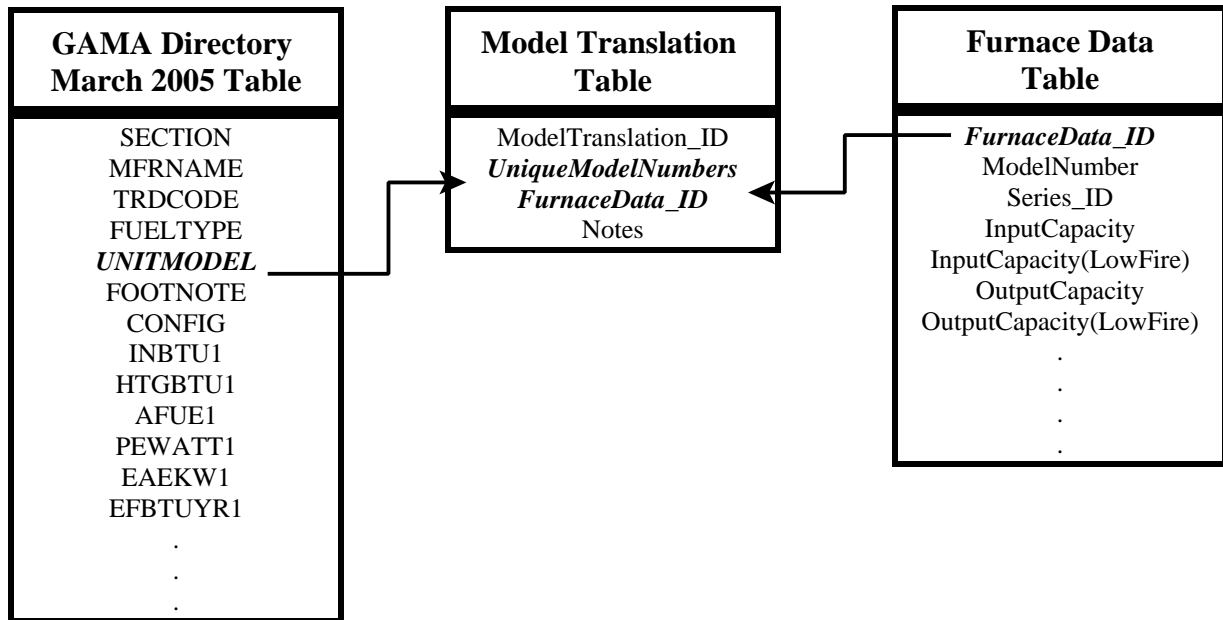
GAMA Directory March 2005 Table

SECTION
MFRNAME
TRDCODE
FUELTYPE
UNITMODEL
FOOTNOTE
CONFIG
INBTU1
HTGBTU1
AFUE1
PEWATT1
EAEKW1
EFBTUYR1
.
.
.

Model Translation Table

ModelTranslation_ID
UniqueModelNumbers
FurnaceData_ID
Notes

Furnace Data Table

FurnaceData_ID
ModelNumber
Series_ID
InputCapacity
InputCapacity(LowFire)
OutputCapacity
OutputCapacity(LowFire)
.
.
.
.